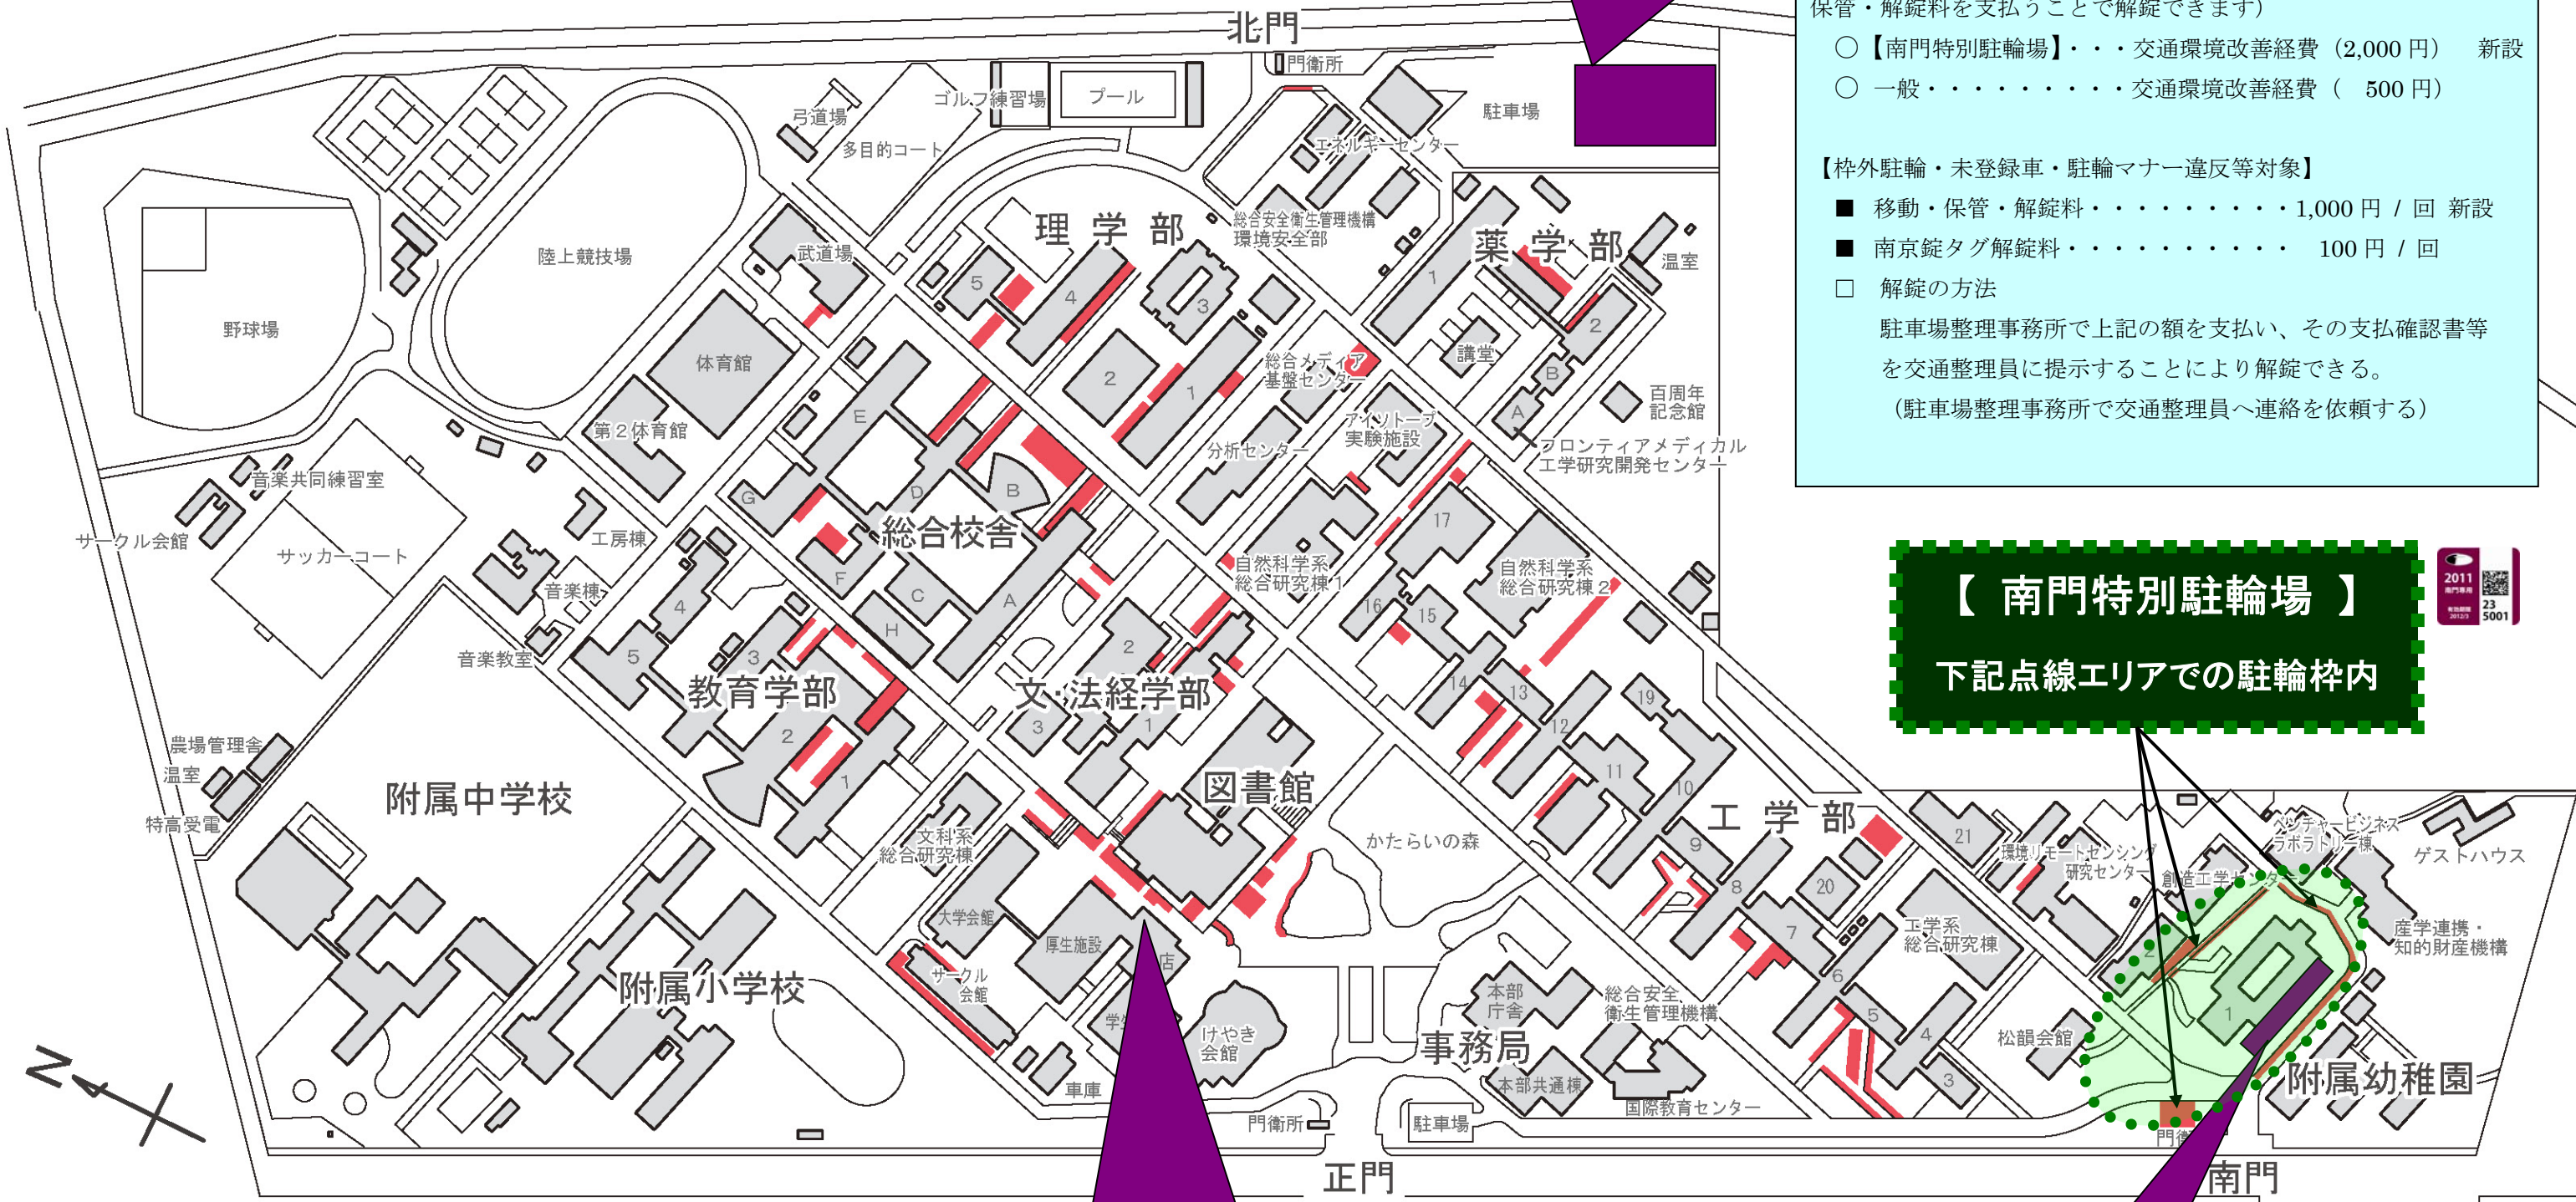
保管・解錠料を支払うことで解錠できます）
○【南門特別駐輪場】・・・交通環境改善経費（2,000 円） 新設
○ 一般・・・・・・・・・交通環境改善経費（ 500 円）

【枠外駐輪・未登録車・駐輪マナー違反等対象】
■ 移動・保管・解錠料・・・・・・・・・1,000 円 / 回 新設
■ 南京錠タグ解錠料・・・・・・・・・・ 100 円 / 回
□ 解錠の方法
駐車場整理事務所で上記の額を支払い、その支払確認書等を交通整理員に提示することにより解錠できる。
（駐車場整理事務所で交通整理員へ連絡を依頼する）

【 南門特別駐輪場 】
下記点線エリアでの駐輪枠内

2011
23
5001

北門
門衛所
駐車場
ゴルフ練習場
プール
弓道場
多目的コート
エネルギーセンター
総合安全衛生管理機構
環境安全部
理学部
薬学部
温室
陸上競技場
武道場
野球場
体育館
第２体育館
総合メディア基盤センター
講堂
百周年記念館
アイソトープ実験施設
分析センター
フロンティアメディカル工学研究開発センター
音楽共同練習室
サークル会館
サッカーコート
工房棟
音楽棟
総合校舎
自然科学系総合研究棟１
自然科学系総合研究棟２
音楽教室
教育学部
文・法経学部
農場管理舎
温室
特高受電
附属中学校
図書館
工学部
かたらいの森
文科系総合研究棟
環境リモートセンシング研究センター
ベンチャービジネスラボラトリー棟
ゲストハウス
創造工学センター
工学系総合研究棟
産学連携・知的財産機構
大学会館
厚生施設
サークル会館
附属小学校
けやき会館
本部庁舎
総合安全衛生管理機構
事務局
本部共通棟
松韻会館
附属幼稚園
車庫
門衛所
駐車場
国際教育センター
正門
南門
門衛
学
店
1 2 3 4 5 A B C D E F G H 6 7 8 9 10 11 12 13 14 15 16 17 19 20 21